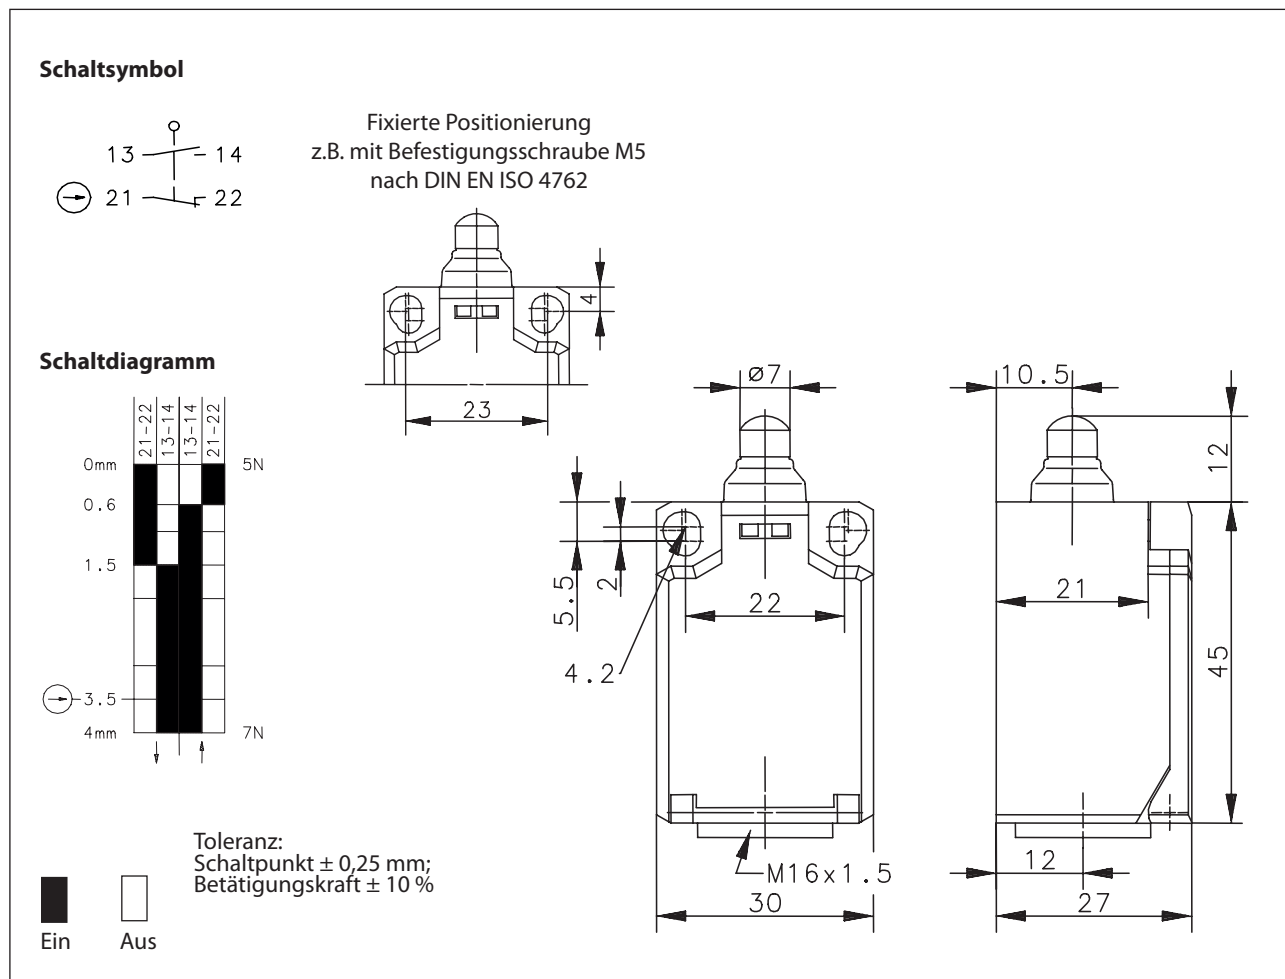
**Schaltsymbol**

13 — 14
21 — 22

Fixierte Positionierung
z.B. mit Befestigungsschraube M5
nach DIN EN ISO 4762

4

23

**Schaltdiagramm**

| 21-22 | 13-14 | 13-14 | 21-22 |
|---|---|---|---|

0mm
0.6
1.5
3.5
4mm

5N
7N

ø7

5.5
2
22
4.2

10.5
12
21
45

M16x1.5
30
12
27

Toleranz:
Schaltpunkt ± 0,25 mm;
Betätigungskraft ± 10 %

Ein
Aus